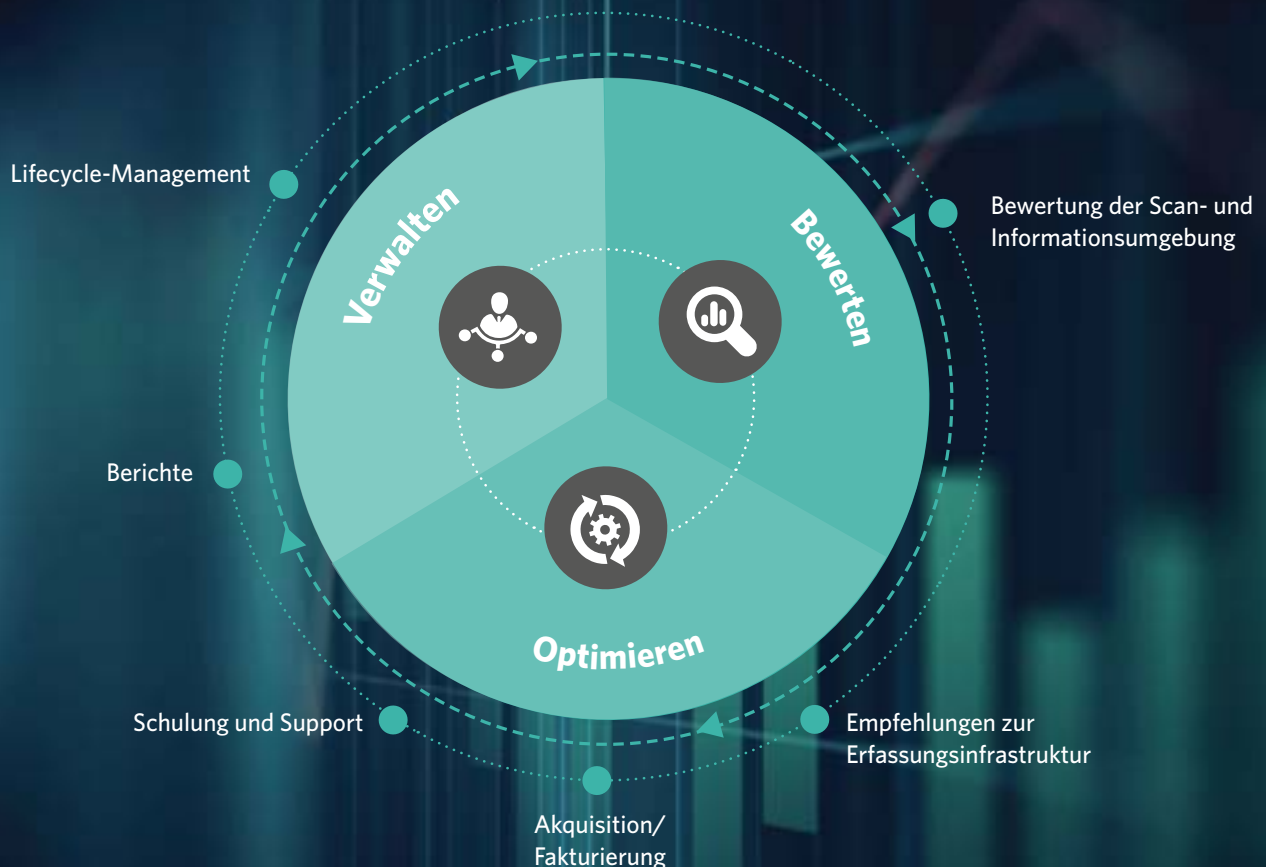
Lifecycle-Management

Verwalten

Bewerten

Bewertung der Scan- und Informationsumgebung

Berichte

Optimieren

Schulung und Support

Empfehlungen zur Erfassungsinfrastruktur

Akquisition/
Fakturierung